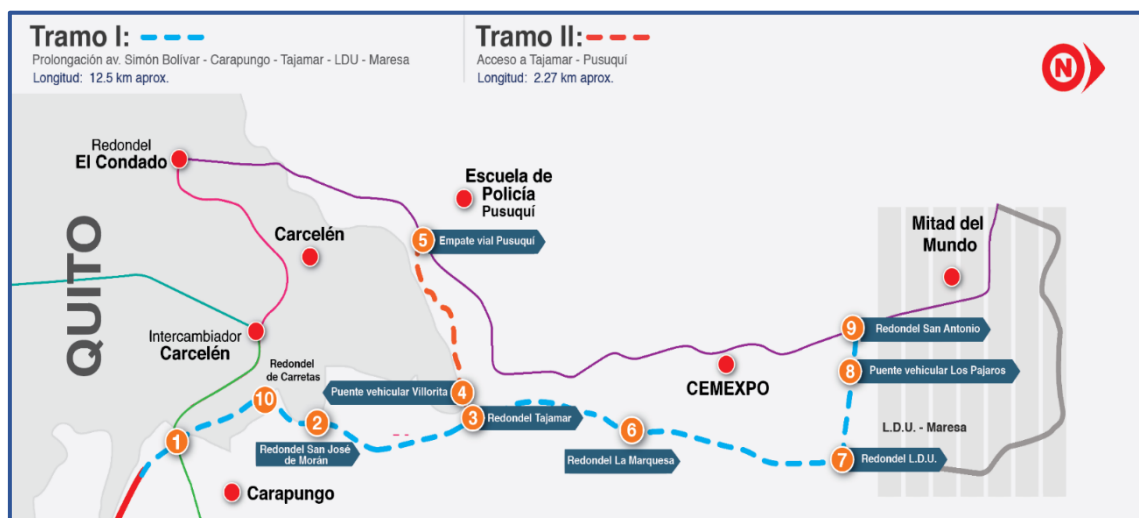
Tramo I:
Prolongación av. Simón Bolívar - Carapungo - Tajamar - LDU - Maresa
Longitud: 12.5 km aprox.

Tramo II:
Acceso a Tajamar - Pusuquí
Longitud: 2.27 km aprox.

N

Redondel
El Condado

Escuela de
Policía
Pusuquí

Carcelén

QUITO

5 Empate vial Pusuquí

Mitad del
Mundo

Intercambiador
Carcelén

Redondel
de Carretas

9 Redondel San Antonio

8 Puente vehicular Los Pajaros

4 Puente vehicular Villorita

CEMEXPO

10

2

3 Redondel Tajamar

6

L.D.U. - Maresa

1

Redondel San José
de Morán

Redondel La Marquesa

7 Redondel L.D.U.

Carapungo